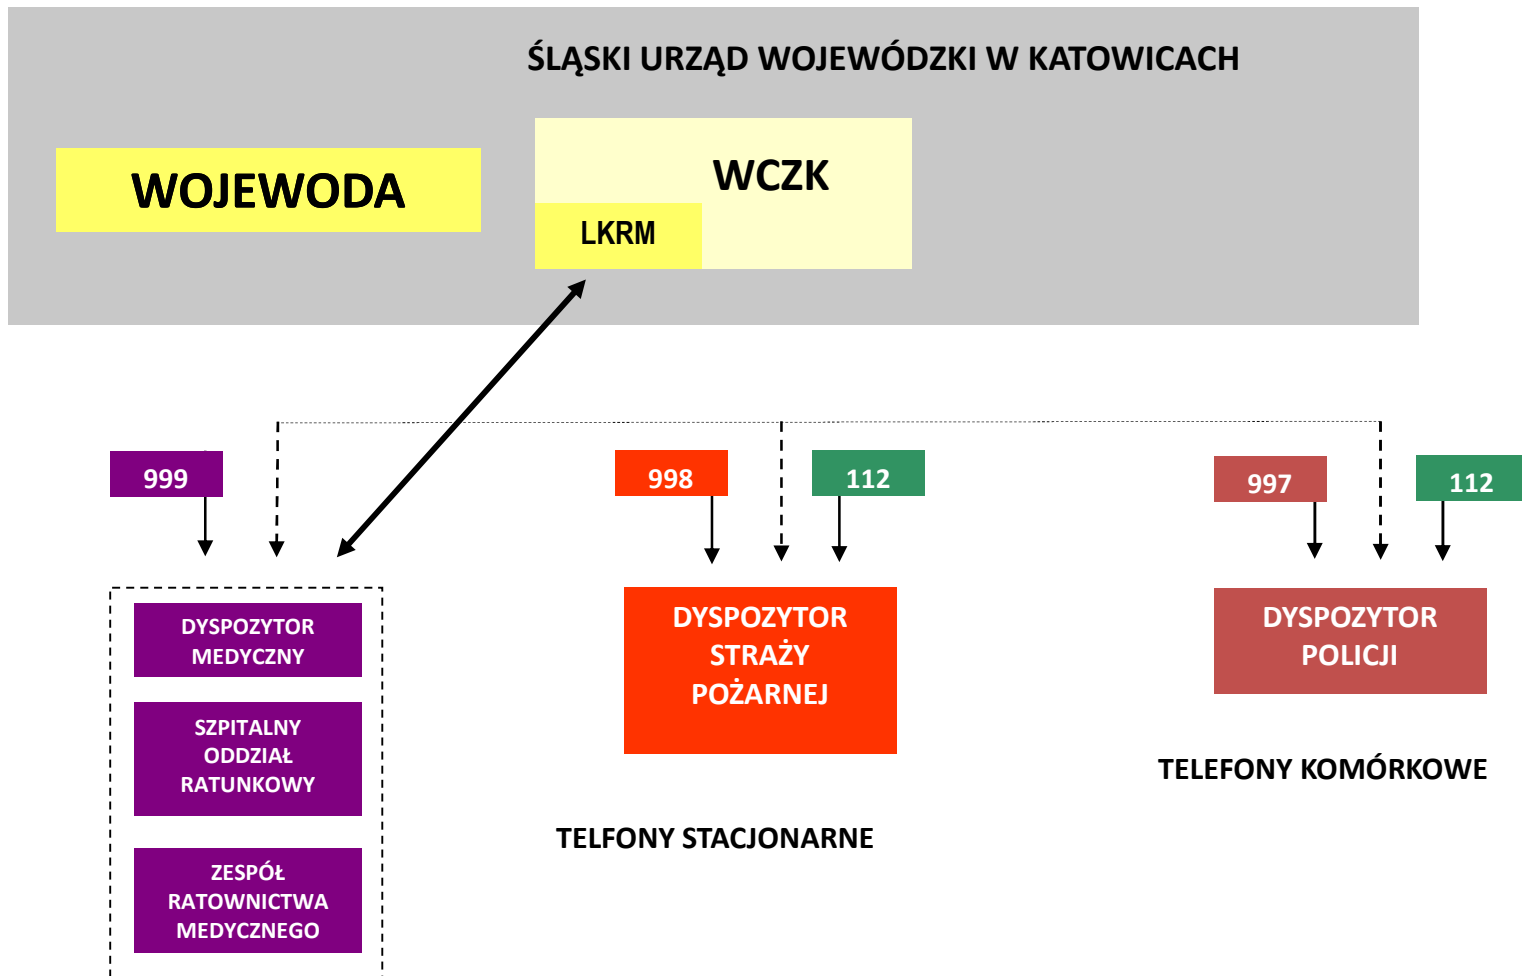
ŚLĄSKI URZĄD WOJEWÓDZKI W KATOWICACH

WOJEWODA

WCZK

LKRM

999

998

112

997

112

DYSPOZYTOR MEDYCZNY

SZPITALNY ODDZIAŁ RATUNKOWY

ZESPÓŁ RATOWNICTWA MEDYCZNEGO

DYSPOZYTOR STRAŻY POŻARNEJ

TELFONY STACJONARNE

DYSPOZYTOR POLICJI

TELEFONY KOMÓRKOWE